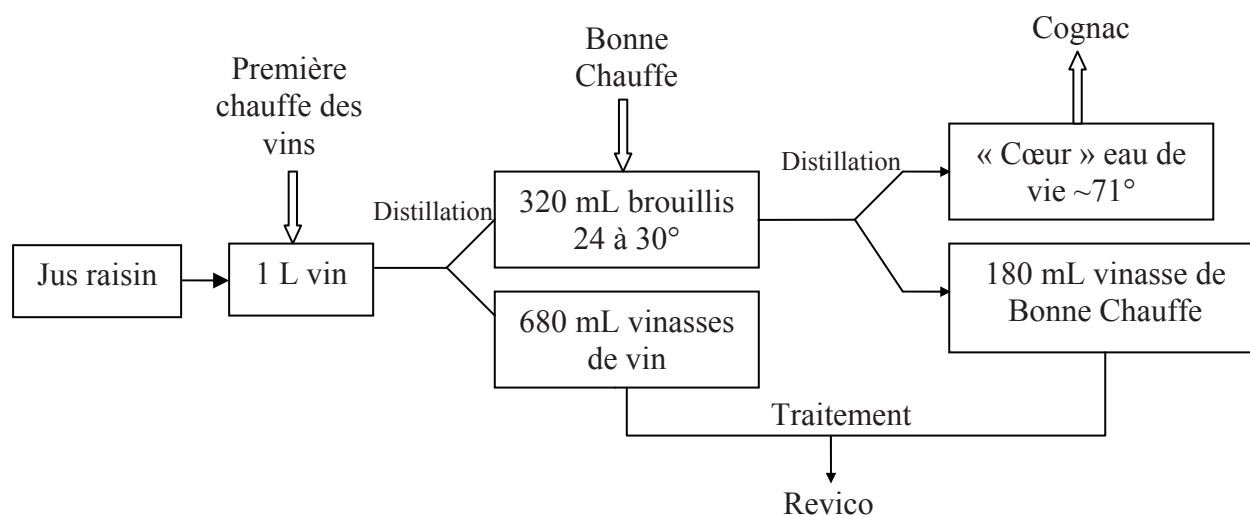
Cognac

Première chauffe des vins

Bonne Chauffe

Jus raisin

1 L vin

Distillation

320 mL brouillis 24 à 30°

680 mL vinasses de vin

Distillation

« Cœur » eau de vie ~71°

180 mL vinasse de Bonne Chauffe

Traitement

Revico